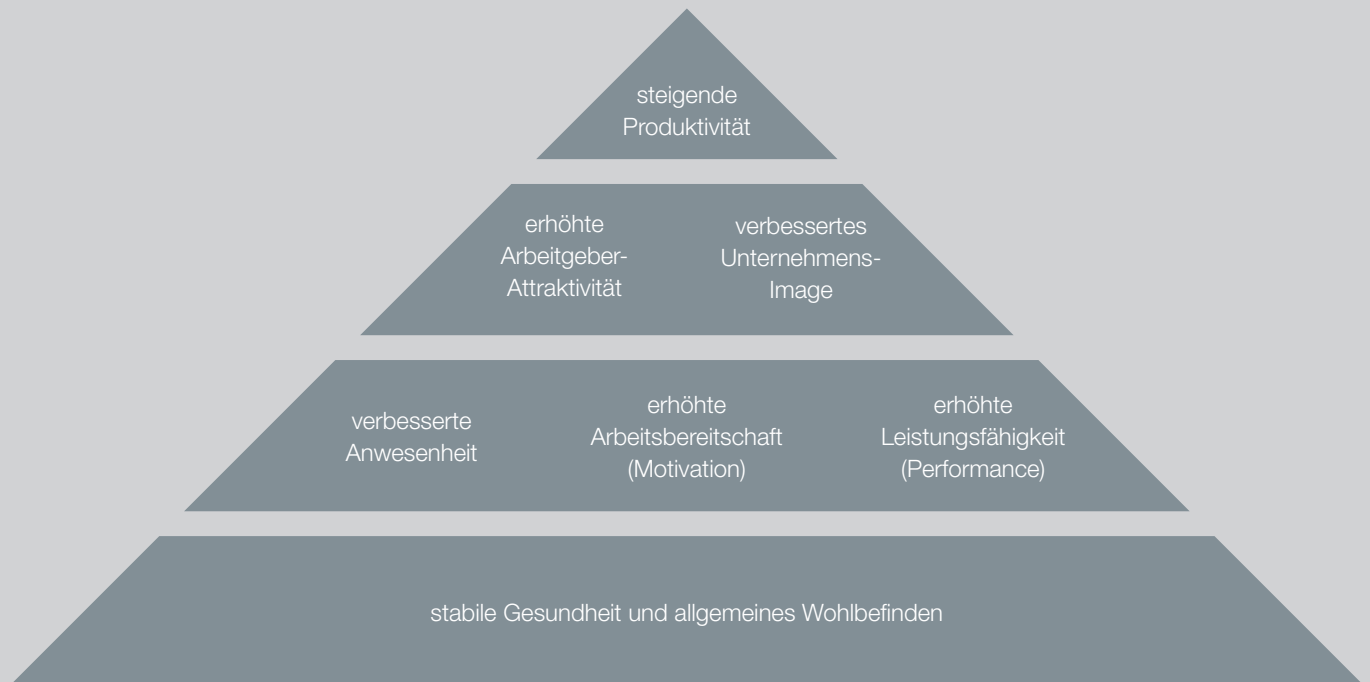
steigende Produktivität

erhöhte Arbeitgeber-Attraktivität

verbessertes Unternehmens-Image

verbesserte Anwesenheit

erhöhte Arbeitsbereitschaft (Motivation)

erhöhte Leistungsfähigkeit (Performance)

stabile Gesundheit und allgemeines Wohlbefinden